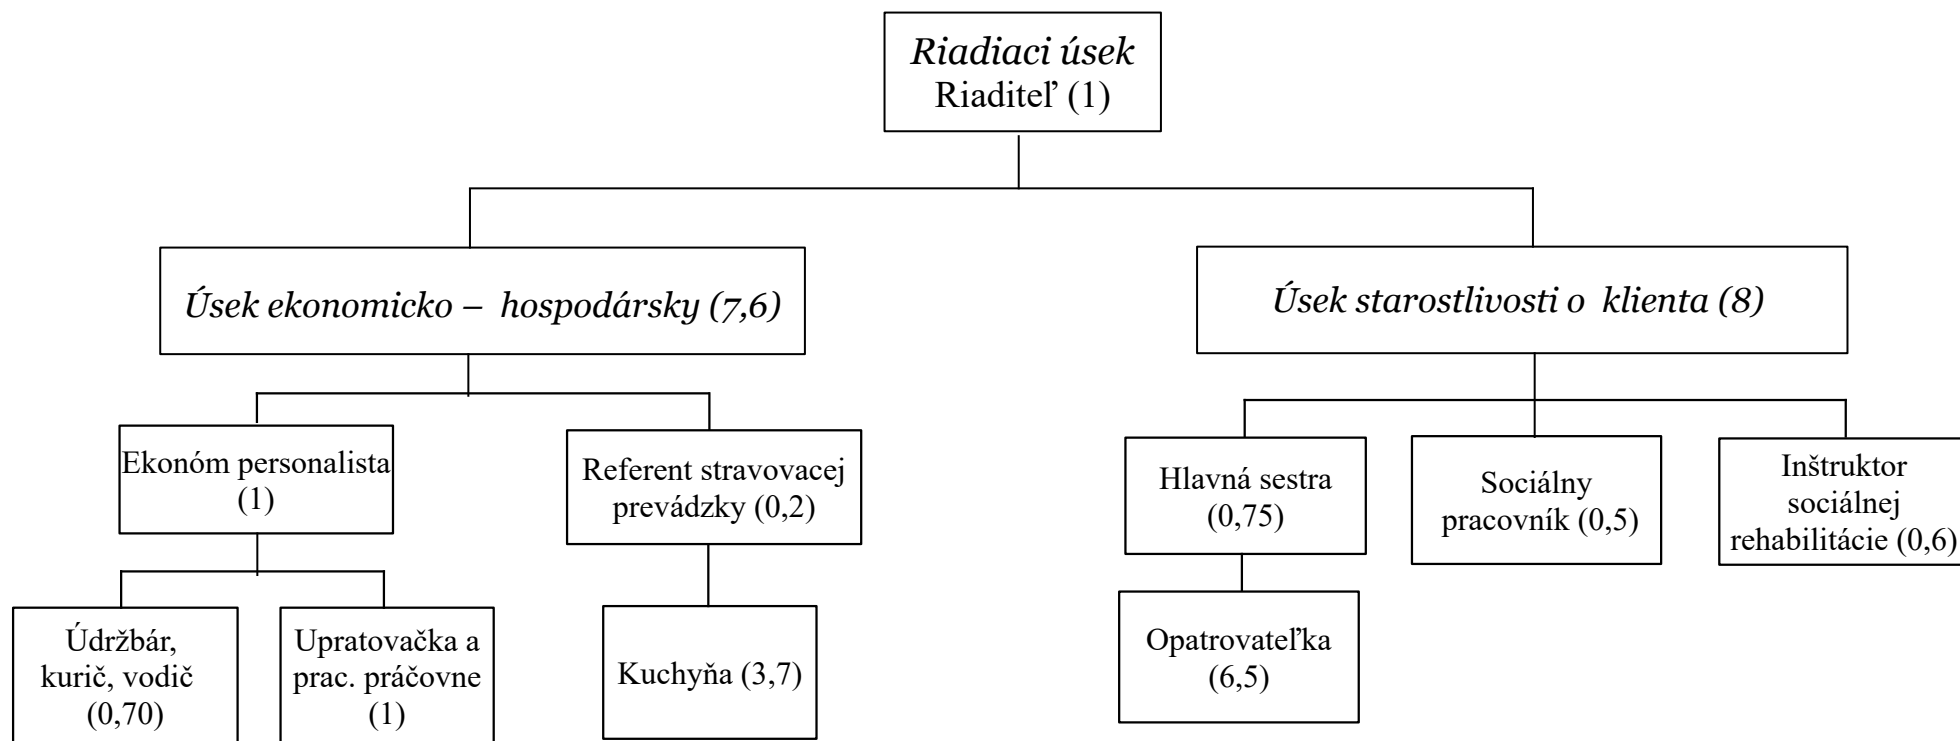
*Riadiaci úsek*
Riaditeľ (1)

*Úsek ekonomicko – hospodársky (7,6)*

*Úsek starostlivosti o klienta (8)*

Ekonóm personalista (1)

Referent stravovacej prevádzky (0,2)

Hlavná sestra (0,75)

Sociálny pracovník (0,5)

Inštruktor sociálnej rehabilitácie (0,6)

Údržbár, kurič, vodič (0,70)

Upratovačka a prac. práčovne (1)

Kuchyňa (3,7)

Opatrovateľka (6,5)